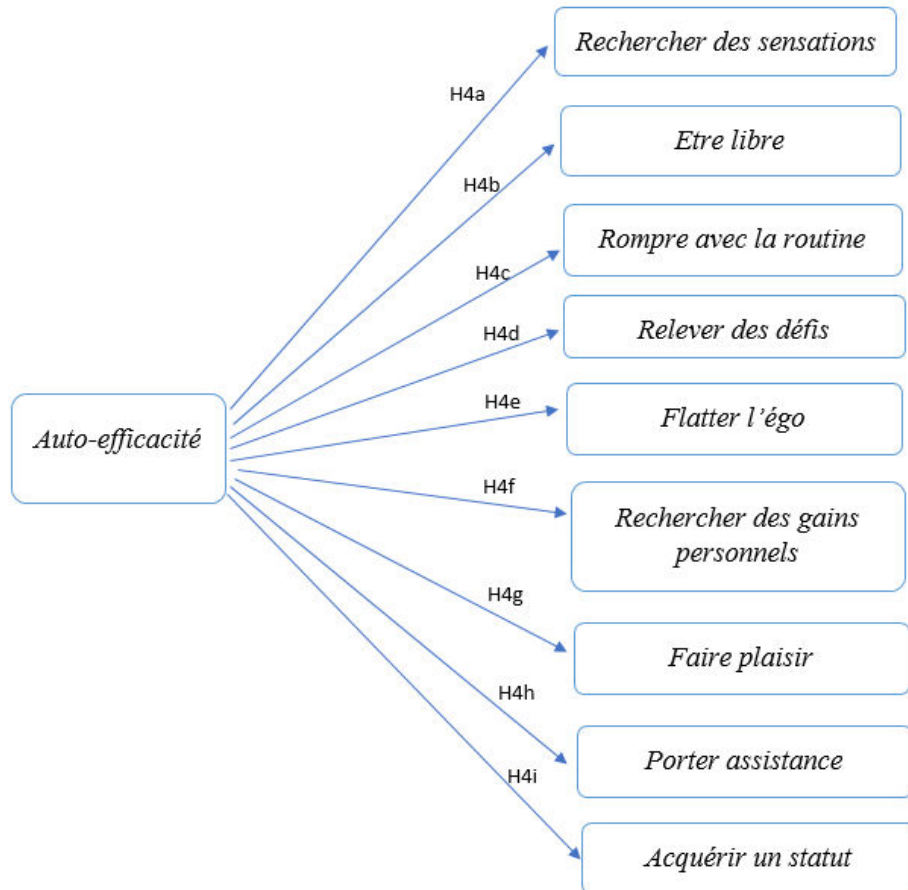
Auto-efficacité

H4a
Rechercher des sensations

H4b
Etre libre

H4c
Rompre avec la routine

H4d
Relever des défis

H4e
Flatter l'égo

H4f
Rechercher des gains personnels

H4g
Faire plaisir

H4h
Porter assistance

H4i
Acquérir un statut